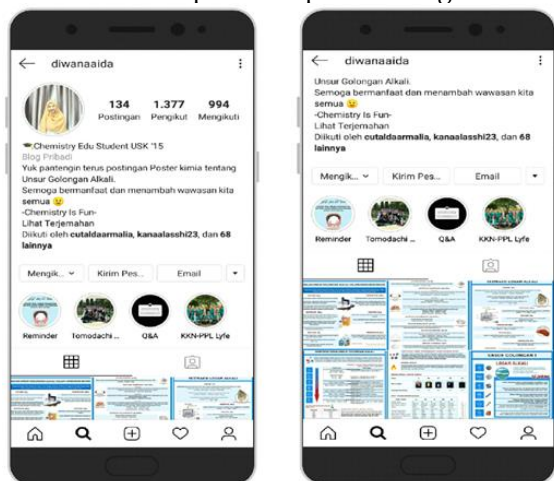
diwanaaida

134 Postingan
1.377 Pengikut
994 Mengikuti

Chemistry Edu Student USK '15
Blog Pribadi
Yuk pantengin terus postingan Poster kimia tentang Unsur Golongan Alkali.
Semoga bermanfaat dan menambah wawasan kita semua
-Chemistry Is Fun-
Lihat Terjemahan
Diikuti oleh cutaldaarmalia, kanaalasshi23, dan 68 lainnya

Mengik...
Kirim Pes...
Email

Reminder
Tomodachi ...
Q&A
KKN-PPL Lyfe

diwanaaida

Unsur Golongan Alkali.
Semoga bermanfaat dan menambah wawasan kita semua
-Chemistry Is Fun-
Lihat Terjemahan
Diikuti oleh cutaldaarmalia, kanaalasshi23, dan 68 lainnya

Mengik...
Kirim Pes...
Email

Reminder
Tomodachi ...
Q&A
KKN-PPL Lyfe